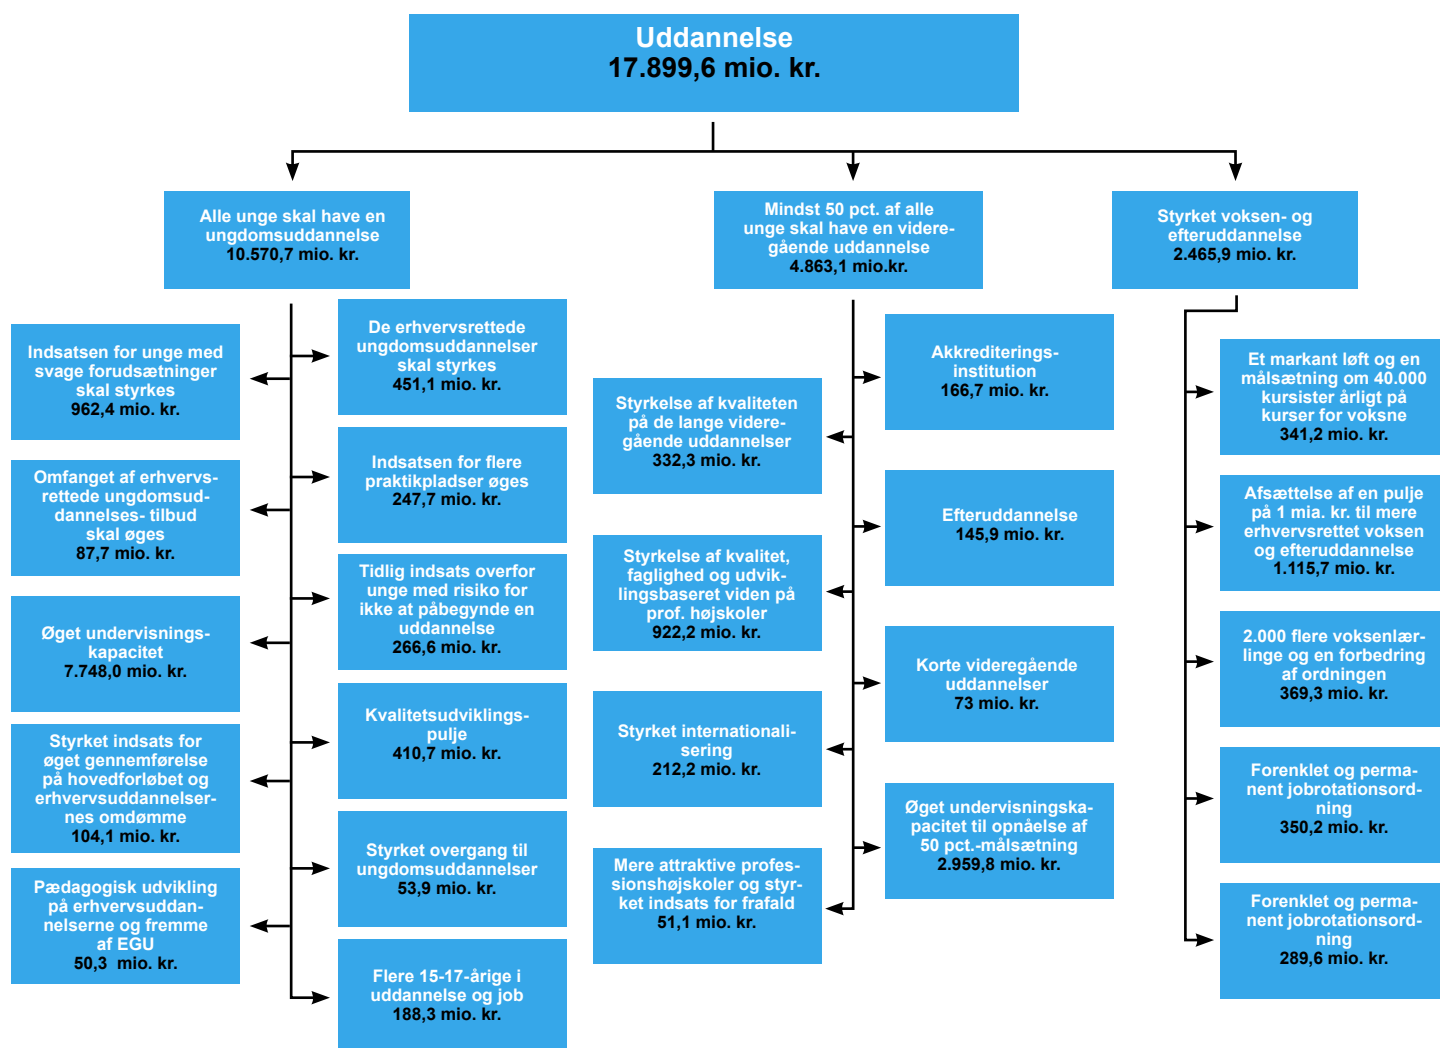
Uddannelse
17.899,6 mio. kr.

Alle unge skal have en ungdomsuddannelse
10.570,7 mio. kr.

Mindst 50 pct. af alle unge skal have en videregående uddannelse
4.863,1 mio.kr.

Styrket voksen- og efteruddannelse
2.465,9 mio. kr.

Indsatsen for unge med svage forudsætninger skal styrkes
962,4 mio. kr.

De erhvervsrettede ungdomsuddannelser skal styrkes
451,1 mio. kr.

Omfanget af erhvervsrettede ungdomsuddannelses- tilbud skal øges
87,7 mio. kr.

Indsatsen for flere praktikpladser øges
247,7 mio. kr.

Øget undervisningskapacitet
7.748,0 mio. kr.

Tidlig indsats overfor unge med risiko for ikke at påbegynde en uddannelse
266,6 mio. kr.

Styrket indsats for øget gennemførelse på hovedforløbet og erhvervsuddannelsernes omdømme
104,1 mio. kr.

Kvalitetsudviklingspulje
410,7 mio. kr.

Pædagogisk udvikling på erhvervsuddannelserne og fremme af EGU
50,3 mio. kr.

Styrket overgang til ungdomsuddannelser
53,9 mio. kr.

Flere 15-17-årige i uddannelse og job
188,3 mio. kr.

Styrkelse af kvaliteten på de lange videregående uddannelser
332,3 mio. kr.

Akkrediteringsinstitution
166,7 mio. kr.

Styrkelse af kvalitet, faglighed og udviklingsbaseret viden på prof. højskoler
922,2 mio. kr.

Efteruddannelse
145,9 mio. kr.

Styrket internationalisering
212,2 mio. kr.

Korte videregående uddannelser
73 mio. kr.

Mere attraktive professionshøjskoler og styrket indsats for frafald
51,1 mio. kr.

Øget undervisningskapacitet til opnåelse af 50 pct.-målsætning
2.959,8 mio. kr.

Et markant løft og en målsætning om 40.000 kursister årligt på kurser for voksne
341,2 mio. kr.

Afsættelse af en pulje på 1 mia. kr. til mere erhvervsrettet voksen og efteruddannelse
1.115,7 mio. kr.

2.000 flere voksenlærlinge og en forbedring af ordningen
369,3 mio. kr.

Forenklet og permanent jobrotationsordning
350,2 mio. kr.

Forenklet og permanent jobrotationsordning
289,6 mio. kr.